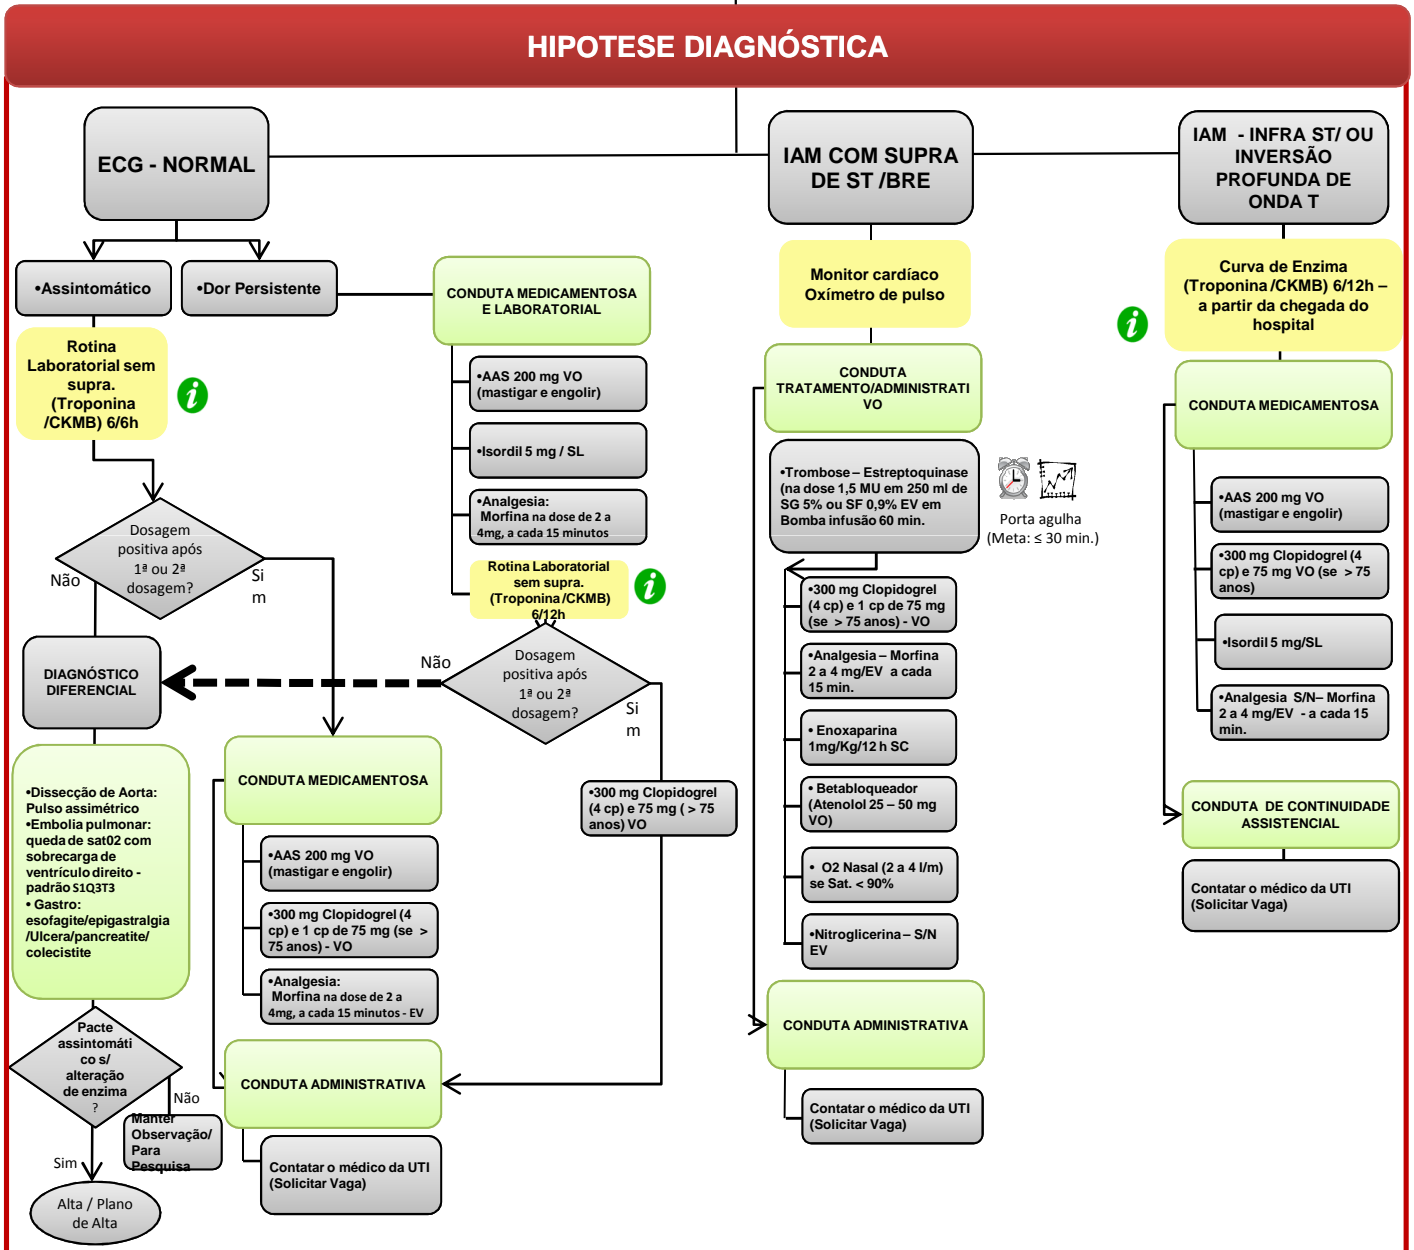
HIPOTESE DIAGNÓSTICA

ECG - NORMAL

•Assintomático

•Dor Persistente

Rotina Laboratorial sem supra. (Troponina /CKMB) 6/6h

Dosagem positiva após 1ª ou 2ª dosagem?

Não

Si m

DIAGNÓSTICO DIFERENCIAL

•Dissecção de Aorta: Pulso assimétrico
•Embolia pulmonar: queda de sat02 com sobrecarga de ventrículo direito - padrão S1Q3T3
• Gastro: esofagite/epigastralgia /Ulcera/pancreatite/ colecistite

Pacte assintomáti co s/ alteração de enzima ?

Não

Manter Observação/ Para Pesquisa

Sim

Alta / Plano de Alta

CONDUTA MEDICAMENTOSA E LABORATORIAL

•AAS 200 mg VO (mastigar e engolir)

•Isordil 5 mg / SL

•Analgesia: Morfina na dose de 2 a 4mg, a cada 15 minutos

Rotina Laboratorial sem supra. (Troponina /CKMB) 6/12h

Não

Dosagem positiva após 1ª ou 2ª dosagem?

Si m

•300 mg Clopidogrel (4 cp) e 75 mg ( > 75 anos) VO

CONDUTA MEDICAMENTOSA

•AAS 200 mg VO (mastigar e engolir)

•300 mg Clopidogrel (4 cp) e 1 cp de 75 mg (se > 75 anos) - VO

•Analgesia: Morfina na dose de 2 a 4mg, a cada 15 minutos - EV

CONDUTA ADMINISTRATIVA

Contatar o médico da UTI (Solicitar Vaga)

IAM COM SUPRA DE ST /BRE

Monitor cardíaco Oxímetro de pulso

CONDUTA TRATAMENTO/ADMINISTRATI VO

•Trombose – Estreptoquinase (na dose 1,5 MU em 250 ml de SG 5% ou SF 0,9% EV em Bomba infusão 60 min.

Porta agulha (Meta: ≤ 30 min.)

•300 mg Clopidogrel (4 cp) e 1 cp de 75 mg (se > 75 anos) - VO

•Analgesia – Morfina 2 a 4 mg/EV a cada 15 min.

• Enoxaparina 1mg/Kg/12 h SC

• Betabloqueador (Atenolol 25 – 50 mg VO)

• O2 Nasal (2 a 4 l/m) se Sat. < 90%

•Nitroglicerina – S/N EV

CONDUTA ADMINISTRATIVA

Contatar o médico da UTI (Solicitar Vaga)

IAM - INFRA ST/ OU INVERSÃO PROFUNDA DE ONDA T

Curva de Enzima (Troponina /CKMB) 6/12h – a partir da chegada do hospital

CONDUTA MEDICAMENTOSA

•AAS 200 mg VO (mastigar e engolir)

•300 mg Clopidogrel (4 cp) e 75 mg VO (se > 75 anos)

•Isordil 5 mg/SL

•Analgesia S/N– Morfina 2 a 4 mg/EV - a cada 15 min.

CONDUTA DE CONTINUIDADE ASSISTENCIAL

Contatar o médico da UTI (Solicitar Vaga)